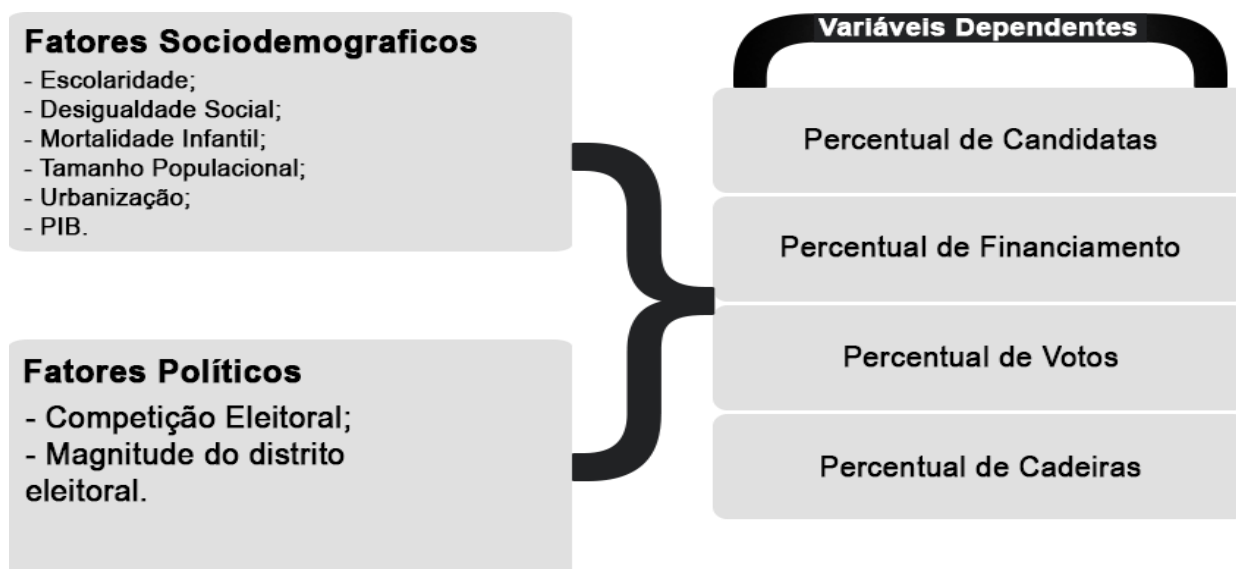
Fatores Sociodemograficos
- Escolaridade;
- Desigualdade Social;
- Mortalidade Infantil;
- Tamanho Populacional;
- Urbanização;
- PIB.

Fatores Políticos
- Competição Eleitoral;
- Magnitude do distrito eleitoral.

Variáveis Dependentes

Percentual de Candidatas

Percentual de Financiamento

Percentual de Votos

Percentual de Cadeiras